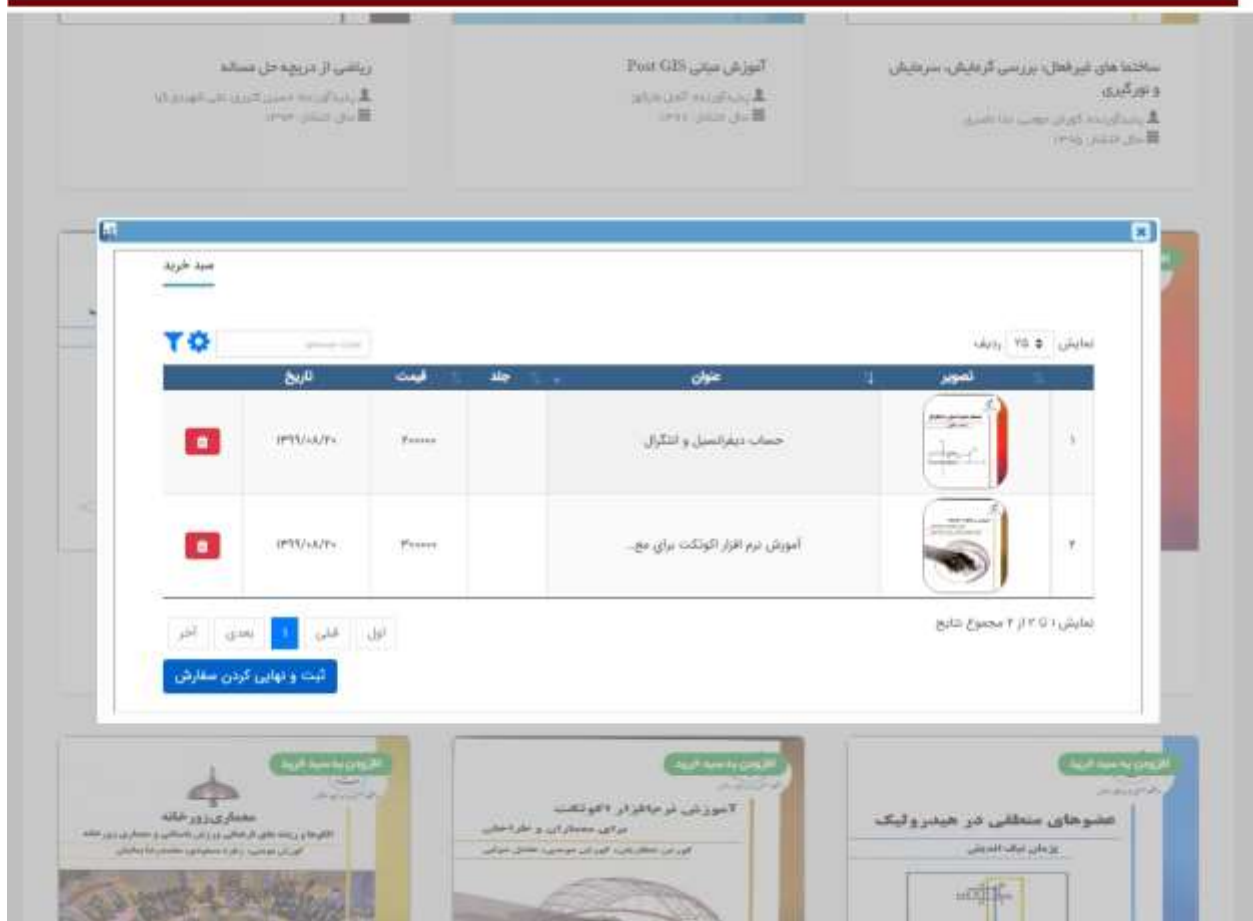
ساختما های غیرفعال: بررسی گرمایش، سرمایش و نورگیری
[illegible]
سال انتشار: ۱۳۹۵

آموزش مبانی Post GIS
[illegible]
سال انتشار: ۱۳۹۷

ریاضی از دریچه حل مساله
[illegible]
سال انتشار: ۱۳۹۶

سبد خرید

نمایش ۲۵ ردیف

| | تصویر | عنوان | جلد | قیمت | تاریخ | |
|---|---|---|---|---|---|---|
| ۱ | | حساب دیفرانسیل و انتگرال | | ۲۰۰۰۰۰ | ۱۳۹۹/۰۸/۲۰ | |
| ۲ | | آموزش نرم افزار اتوکدت برای مع... | | ۳۰۰۰۰۰ | ۱۳۹۹/۰۸/۲۰ | |

نمایش ۱ تا ۲ از ۲ مجموع نتایج

اول قبلی 1 بعدی آخر

ثبت و نهایی کردن سفارش

افزودن به سبد خرید
ضوهای منطقی در هیدرولیک

افزودن به سبد خرید
آموزش نرم افزار اتوکدت برای معماران و طراحان

افزودن به سبد خرید
معماری زورخانه